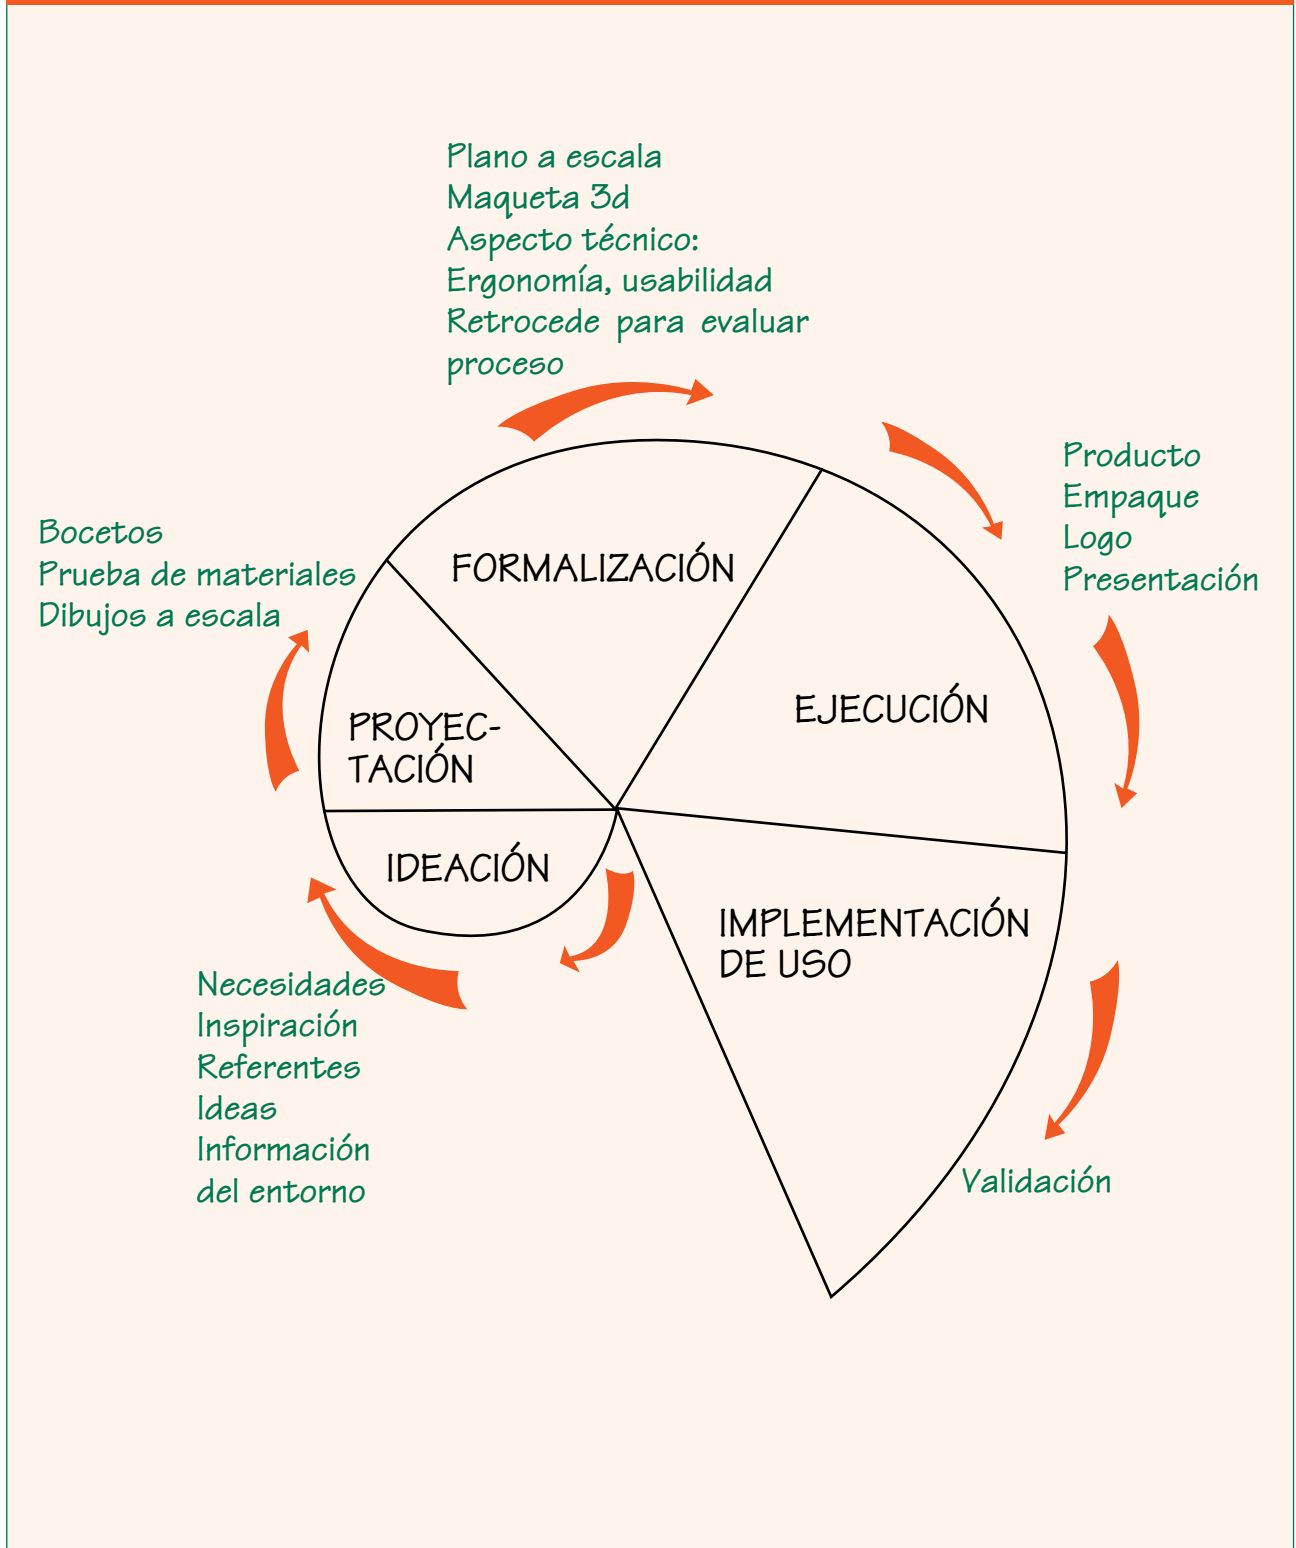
Plano a escala
Maqueta 3d
Aspecto técnico:
Ergonomía, usabilidad
Retrocede para evaluar proceso

Producto
Empaque
Logo
Presentación

Bocetos
Prueba de materiales
Dibujos a escala

FORMALIZACIÓN

EJECUCIÓN

PROYECTACIÓN

IDEACIÓN

IMPLEMENTACIÓN DE USO

Necesidades
Inspiración
Referentes
Ideas
Información del entorno

Validación